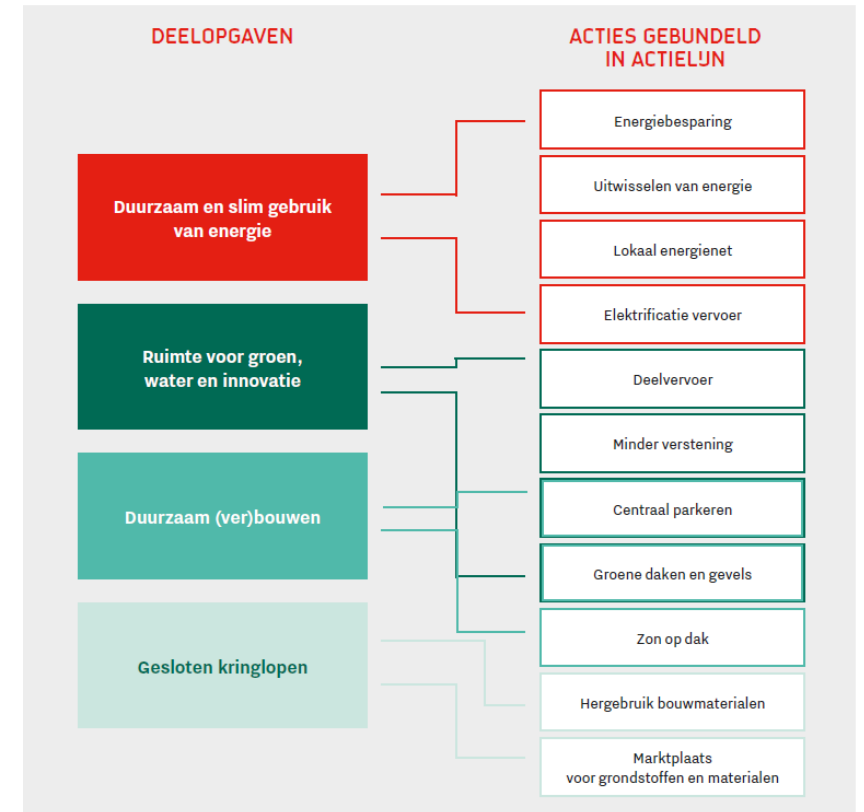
DEELOPGAVEN

ACTIES GEBUNDELD IN ACTIELIJN

Duurzaam en slim gebruik van energie

Ruimte voor groen, water en innovatie

Duurzaam (ver)bouwen

Gesloten kringlopen

Energiebesparing

Uitwisselen van energie

Lokaal energienet

Elektrificatie vervoer

Deelvervoer

Minder verstening

Centraal parkeren

Groene daken en gevels

Zon op dak

Hergebruik bouwmaterialen

Marktplaats voor grondstoffen en materialen